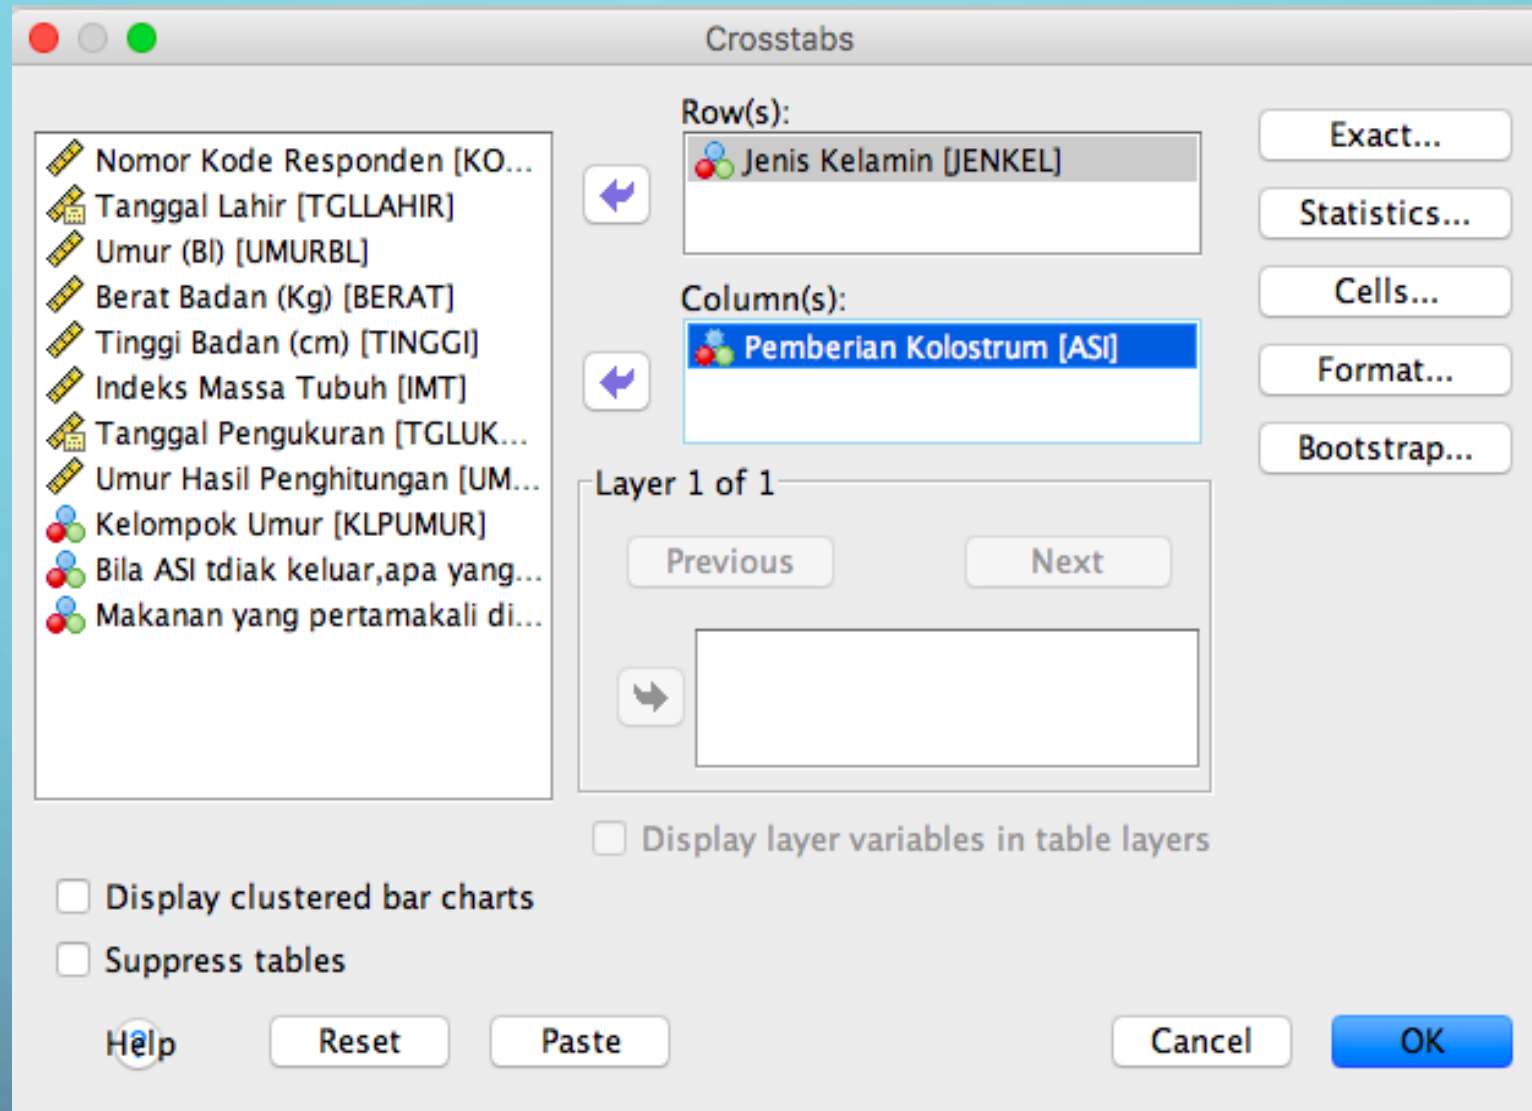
Crosstabs

Nomor Kode Responden [KO...
Tanggal Lahir [TGLLAHIR]
Umur (Bl) [UMURBL]
Berat Badan (Kg) [BERAT]
Tinggi Badan (cm) [TINGGI]
Indeks Massa Tubuh [IMT]
Tanggal Pengukuran [TGLUK...
Umur Hasil Penghitungan [UM...
Kelompok Umur [KLPUMUR]
Bila ASI tdiak keluar,apa yang...
Makanan yang pertamakali di...

Row(s):
Jenis Kelamin [JENKEL]

Column(s):
Pemberian Kolostrum [ASI]

Layer 1 of 1
Previous
Next

Display layer variables in table layers

Exact...
Statistics...
Cells...
Format...
Bootstrap...

Display clustered bar charts
Suppress tables

Help
Reset
Paste
Cancel
OK